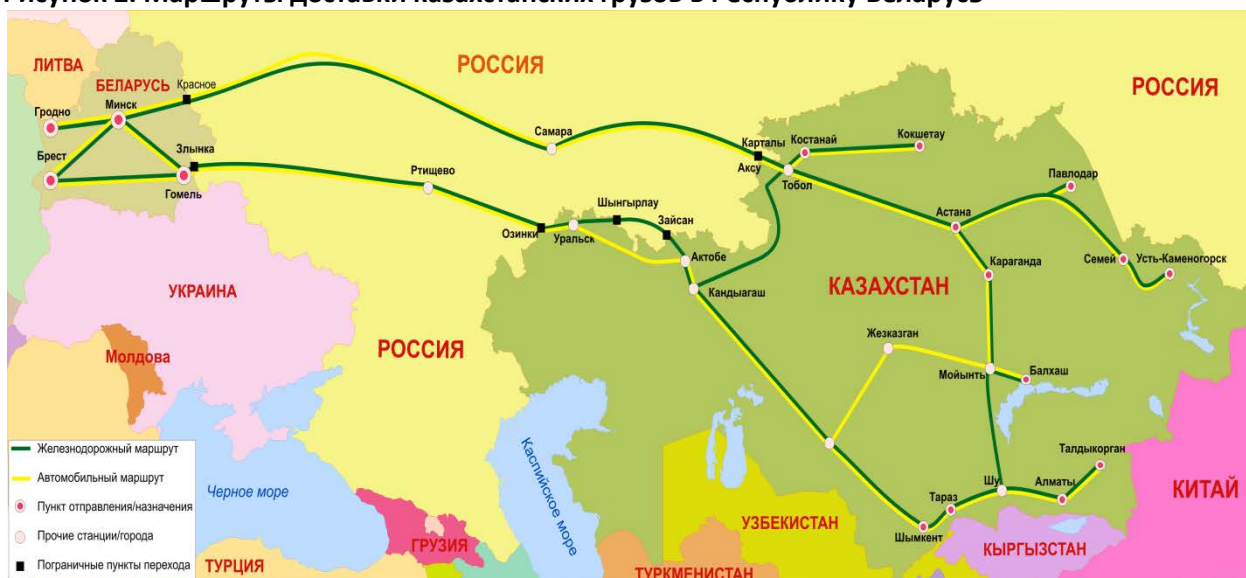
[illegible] 2. Маршруты доставки казахстанских грузов в Республику Беларусь

ЛИТВА
БЕЛАРУСЬ
Красное
Гродно
Минск
Брест
Злынка
Гомель
РОССИЯ
Самара
Ртищево
Озинки
Уральск
Шынгырлау
Зайсан
Актобе
Кандыагаш
Карталы
Аксу
Костанай
Тобол
Кокшетау
РОССИЯ
Павлодар
Астана
Караганда
Семей
Усть-Каменогорск
КАЗАХСТАН
УКРАИНА
Молдова
РОССИЯ
Жезказган
Мойынты
Балхаш
Талдыкорган
Тараз
Шу
Алматы
Шымкент
КИТАЙ
КЫРГЫЗСТАН
УЗБЕКИСТАН
Каспийское море
Черное море
ГРУЗИЯ
ТУРЦИЯ
ТУРКМЕНИСТАН

Железнодорожный маршрут
Автомобильный маршрут
Пункт отправления/назначения
Прочие станции/города
Пограничные пункты перехода